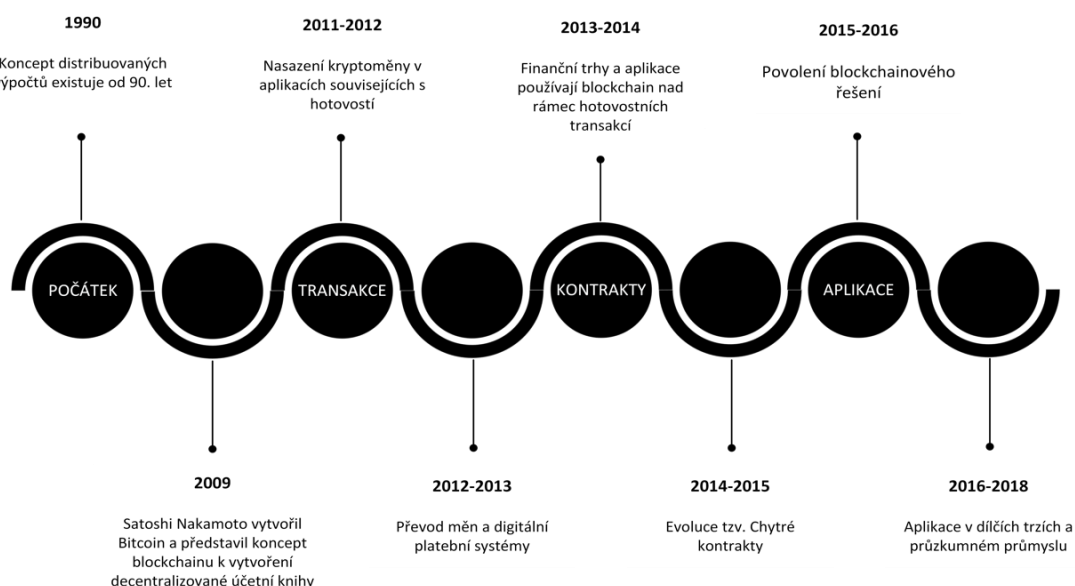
1990

Koncept distribuovaných ýpočtů existuje od 90. let

2011-2012

Nasazení kryptoměny v aplikacích souvisejících s hotovostí

2013-2014

Finanční trhy a aplikace používají blockchain nad rámec hotovostních transakcí

2015-2016

Povolení blockchainového řešení

POČÁTEK

TRANSAKCE

KONTRAKTY

APLIKACE

2009

Satoshi Nakamoto vytvořil Bitcoin a představil koncept blockchainu k vytvoření decentralizované účetní knihy

2012-2013

Převod měn a digitální platební systémy

2014-2015

Evoluce tzv. Chytré kontrakty

2016-2018

Aplikace v dílčích trzích a průzkumném průmyslu